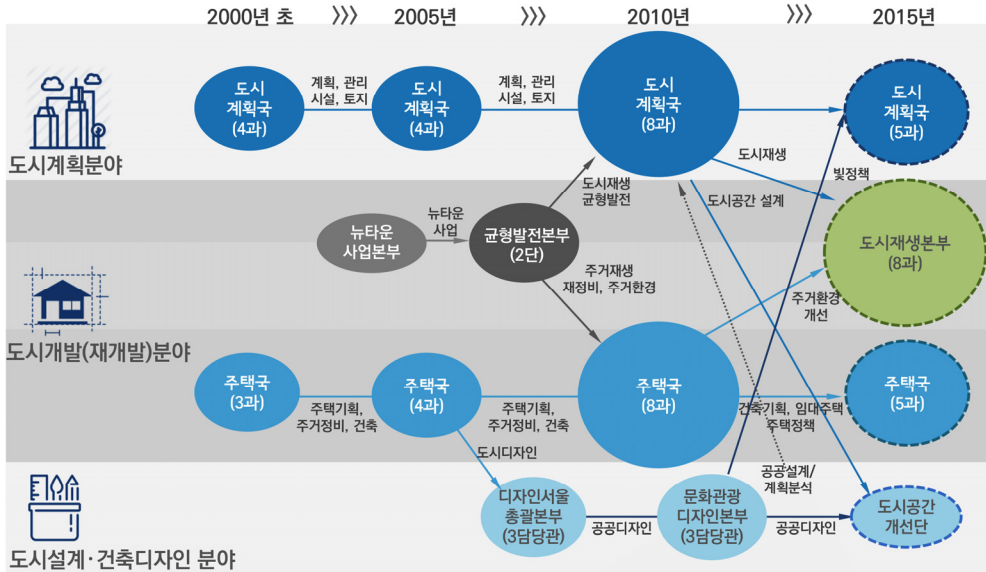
2000년 초 ››› 2005년 ››› 2010년 ››› 2015년

도시계획분야

도시 계획국 (4과)

계획, 관리 시설, 토지

도시 계획국 (4과)

계획, 관리 시설, 토지

도시 계획국 (8과)

도시 계획국 (5과)

도시재생

빛정책

도시공간 설계

뉴타운 사업본부

뉴타운 사업

균형발전본부 (2단)

도시재생 균형발전

도시재생본부 (8과)

주거재생 재정비, 주거환경

주거환경 개선

도시개발(재개발)분야

주택국 (3과)

주택기획, 주거정비, 건축

주택국 (4과)

주택기획, 주거정비, 건축

주택국 (8과)

건축기획, 임대주택 주택정책

주택국 (5과)

도시디자인

공공설계/ 계획분석

도시설계·건축디자인 분야

디자인서울 총괄본부 (3담당관)

공공디자인

문화관광 디자인본부 (3담당관)

공공디자인

도시공간 개선단